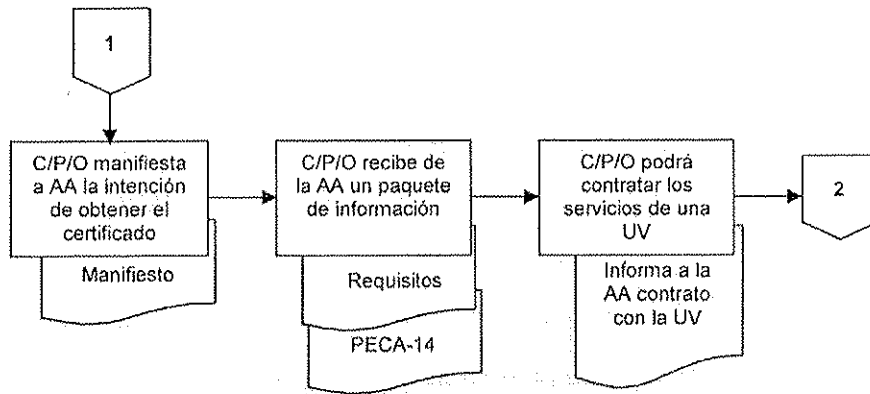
1

C/P/O manifiesta a AA la intención de obtener el certificado

Manifiesto

C/P/O recibe de la AA un paquete de información

Requisitos

PECA-14

C/P/O podrá contratar los servicios de una UV

Informa a la AA contrato con la UV

2